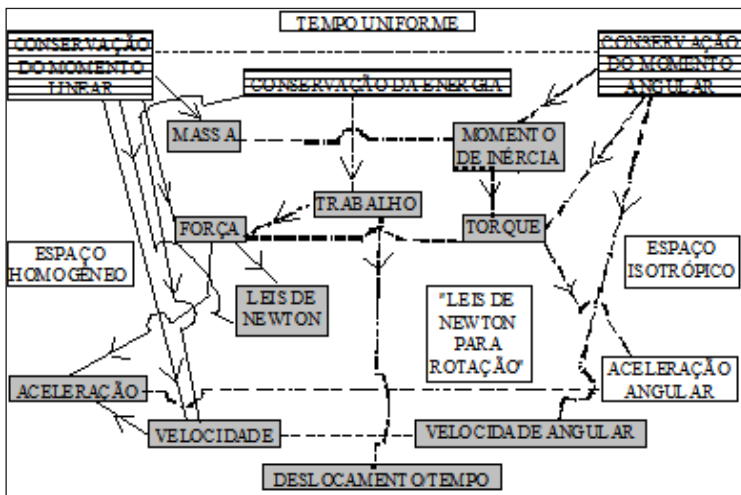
TEMPO UNIFORME

CONSERVAÇÃO DO MOMENTO LINEAR

CONSERVAÇÃO DO MOMENTO ANGULAR

CONSERVAÇÃO DA ENERGIA

MASSA

MOMENTO DE INÉRCIA

TRABALHO

FORÇA

TORQUE

ESPAÇO HOMOGÊNEO

ESPAÇO ISOTRÓPICO

LEIS DE NEWTON

"LEIS DE NEWTON PARA ROTAÇÃO"

ACELERAÇÃO

ACELERAÇÃO ANGULAR

VELOCIDADE

VELOCIDADE ANGULAR

DESLOCAMENTO TEMPO